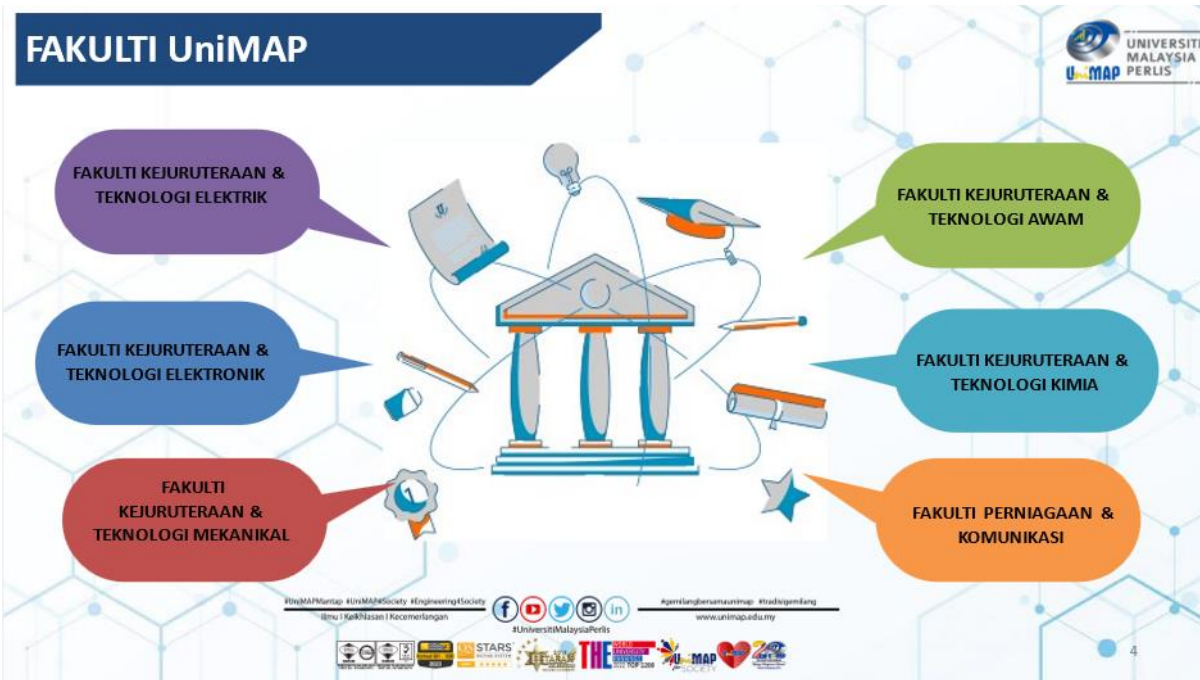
FAKULTI UniMAP

UNIVERSITI MALAYSIA PERLIS

UniMAP

FAKULTI KEJURUTERAAN & TEKNOLOGI ELEKTRIK

FAKULTI KEJURUTERAAN & TEKNOLOGI AWAM

FAKULTI KEJURUTERAAN & TEKNOLOGI ELEKTRONIK

FAKULTI KEJURUTERAAN & TEKNOLOGI KIMIA

FAKULTI KEJURUTERAAN & TEKNOLOGI MEKANIKAL

FAKULTI PERNIAGAAN & KOMUNIKASI

#UniMAPMantap #UniMAP4Society #Engineering4Society
Ilmu | Keikhlasan | Kecemerlangan

#UniversitiMalaysiaPerlis

#gemilangbersamaunimap #tradisigemilang
www.unimap.edu.my

STARS

THE

UniMAP

4